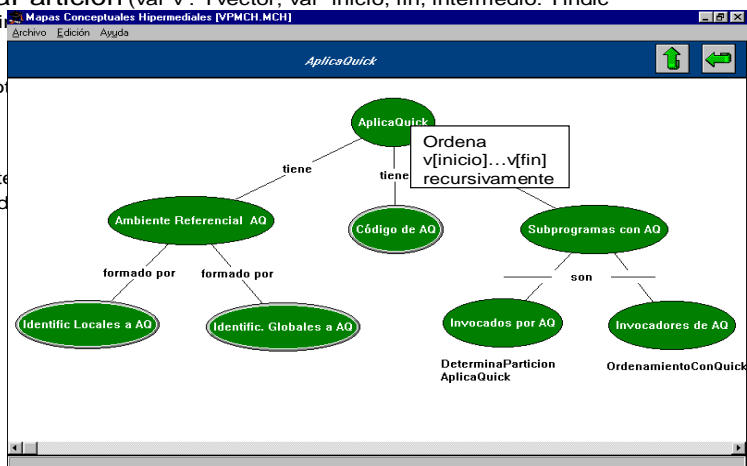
aParticion (var v : Tvector; var inicio, fin, intermedio: Tindic

Mapas Conceptuales Hipermediales [VPMCH.MCH]

Archivo Edición Ayuda

AplicaQuick

AplicaQuick

Ordena v[inicio]...v[fin] recursivamente

tiene

tiene

Ambiente Referencial AQ

Código de AQ

Subprogramas con AQ

formado por

formado por

son

Identific Locales a AQ

Identific. Globales a AQ

Invocados por AQ

Invocadores de AQ

DeterminaParticion
AplicaQuick

OrdenamientoConQuick